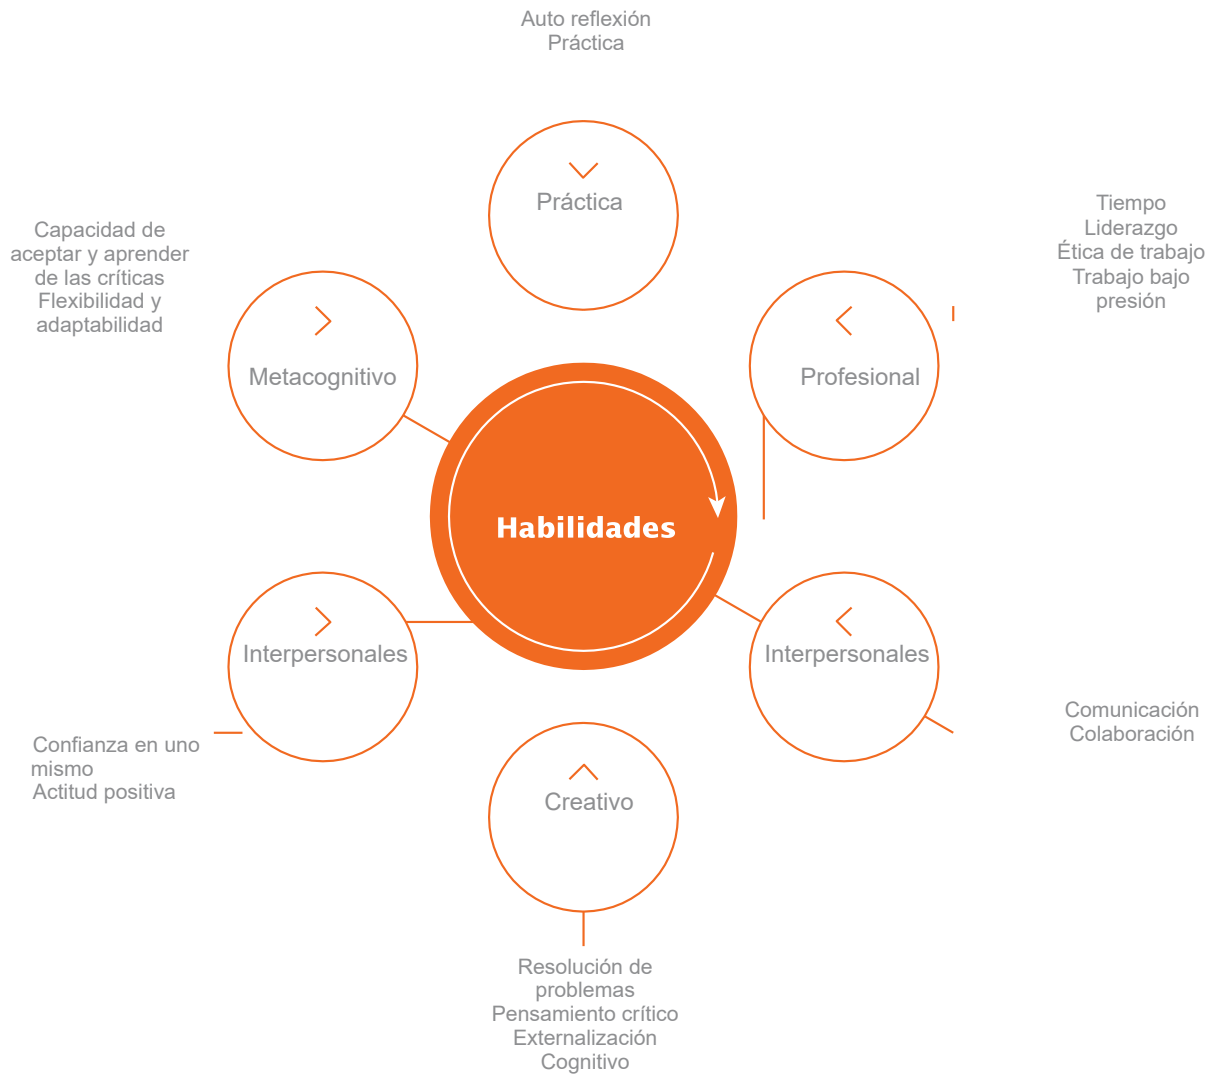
Auto reflexión
Práctica

Práctica

Capacidad de aceptar y aprender de las críticas
Flexibilidad y adaptabilidad

Tiempo
Liderazgo
Ética de trabajo
Trabajo bajo presión

Metacognitivo

Profesional

Habilidades

Interpersonales

Interpersonales

Comunicación
Colaboración

Confianza en uno mismo
Actitud positiva

Creativo

Resolución de problemas
Pensamiento crítico
Externalización
Cognitivo